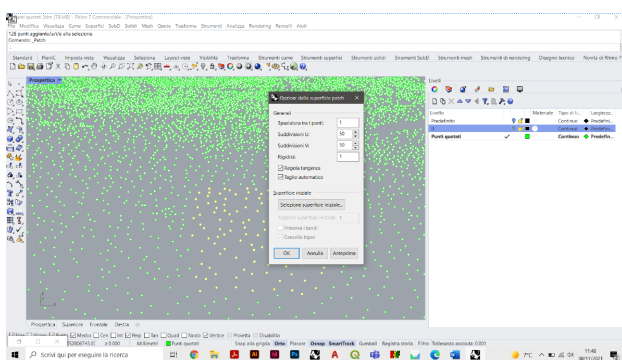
Punti quotati 3dm (78 MB) - Rhino 7 Commercial - [Prospettica]

Modifica Visualizza Curve Superfici SubD Solidi Mesh Quota Trasforma Strumenti Analizza Rendering Pannelli Aiuto

128 punti aggiunti/a/a/le alla selezione.
Comando: _Patch

Standard PlaniC Imposta vista Visualizza Seleziona Layout vista Visibilità Trasforma Strumenti curve Strumenti superfici Strumenti solidi Strumenti SubD Strumenti mesh Strumenti di rendering Disegno tecnico Novità di Rhino 7

Prospettica

Opzioni della superficie patch

Generali
Spaziatura tra i punti: 1
Suddivisioni U: 50
Suddivisioni V: 50
Rigidità: 1
Regola tangenza
Taglio automatico

Superficie iniziale
Seleziona superficie iniziale...
Trazion superficie iniziale: 1
Preserva i bordi
Cancella input

OK Annulla Anteprima

Livelli

Livello | Materiale | Tipo di li... | Larghezz...
Predefinito | | Continuo | Predefini...
a | | Continuo | Predefini...
Punti quotati | | Continuo | Predefini...

Prospettica Superiore Frontale Destra

Fine Vicino Punto Medio Cen Int Perp Tan Quad Nodo Vertice Proietta Disabilita

Millimetri Punti quotati Snap alla griglia Orto Planare Osnap SmartTrack Gumball Registra storia Filtro Tolleranza assoluta: 0.001

Scrivi qui per eseguire la ricerca

7°C
11:48